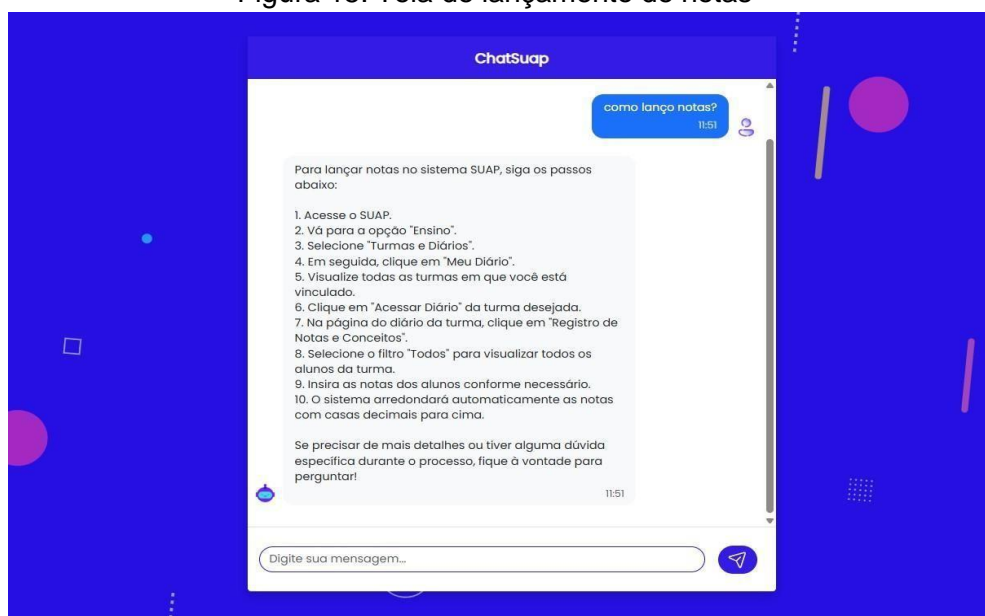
Figura 13: Tela de lançamento de notas

ChatSuap

como lanço notas?
11:51

Para lançar notas no sistema SUAP, siga os passos abaixo:

1. Acesse o SUAP.
2. Vá para a opção "Ensino".
3. Selecione "Turmas e Diários".
4. Em seguida, clique em "Meu Diário".
5. Visualize todas as turmas em que você está vinculado.
6. Clique em "Acessar Diário" da turma desejada.
7. Na página do diário da turma, clique em "Registro de Notas e Conceitos".
8. Selecione o filtro "Todos" para visualizar todos os alunos da turma.
9. Insira as notas dos alunos conforme necessário.
10. O sistema arredondará automaticamente as notas com casas decimais para cima.

Se precisar de mais detalhes ou tiver alguma dúvida específica durante o processo, fique à vontade para perguntar!
11:51

Digite sua mensagem...